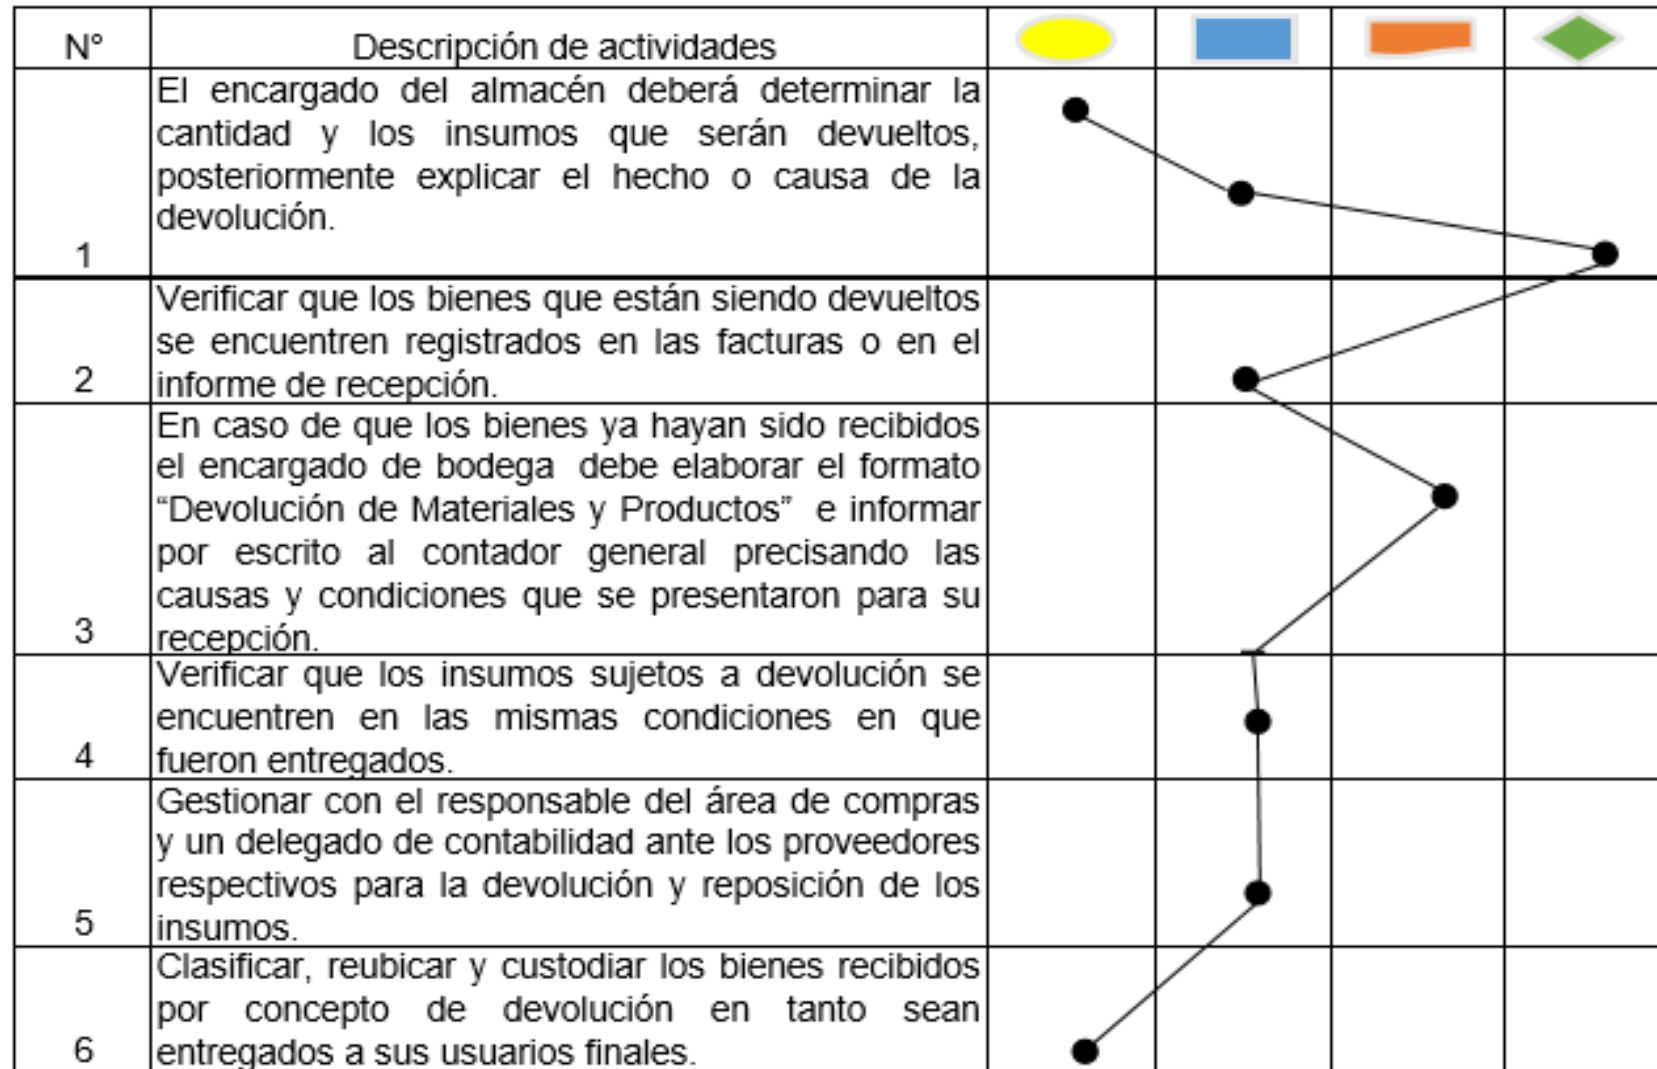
| N° | Descripción de actividades | | | | |
|---|---|---|---|---|---|
| 1 | El encargado del almacén deberá determinar la cantidad y los insumos que serán devueltos, posteriormente explicar el hecho o causa de la devolución. | | | | |
| 2 | Verificar que los bienes que están siendo devueltos se encuentren registrados en las facturas o en el informe de recepción. | | | | |
| 3 | En caso de que los bienes ya hayan sido recibidos el encargado de bodega debe elaborar el formato "Devolución de Materiales y Productos" e informar por escrito al contador general precisando las causas y condiciones que se presentaron para su recepción. | | | | |
| 4 | Verificar que los insumos sujetos a devolución se encuentren en las mismas condiciones en que fueron entregados. | | | | |
| 5 | Gestionar con el responsable del área de compras y un delegado de contabilidad ante los proveedores respectivos para la devolución y reposición de los insumos. | | | | |
| 6 | Clasificar, reubicar y custodiar los bienes recibidos por concepto de devolución en tanto sean entregados a sus usuarios finales. | | | | |